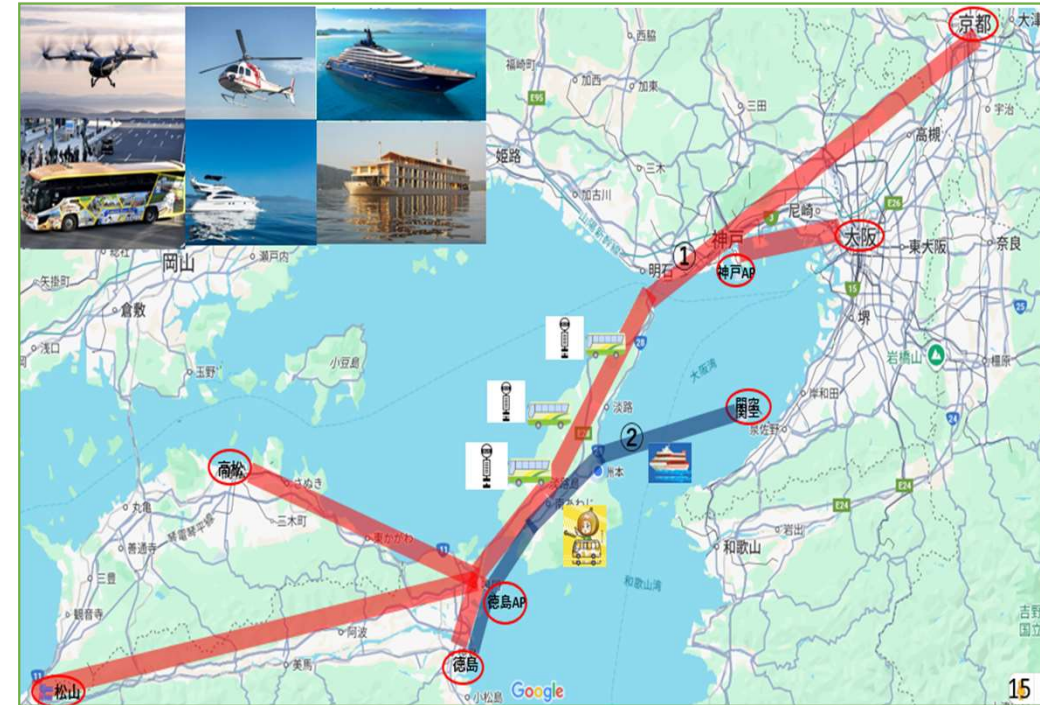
京都
大津
西脇
福崎町
加西
加東
三田
宇治
高槻
姫路
三木
加古川
尼崎
E26
神戸
大阪
東大阪
奈良
岡山
瀬戸内
明石
①
神戸AP
矢掛町
倉敷
堺
浅口
玉野
小豆島
大阪湾
岩橋山
橿原
淡路
岸和田
関空
②
泉佐野
洲本
高松
さぬき
南あわじ
丸亀
三木町
善通寺
琴電琴平線
東かがわ
E24
岩出
和歌山
三豊
和歌山湾
観音寺
徳島AP
阿波
吉野
国立
美馬
松山
徳島
小松島
Google
15